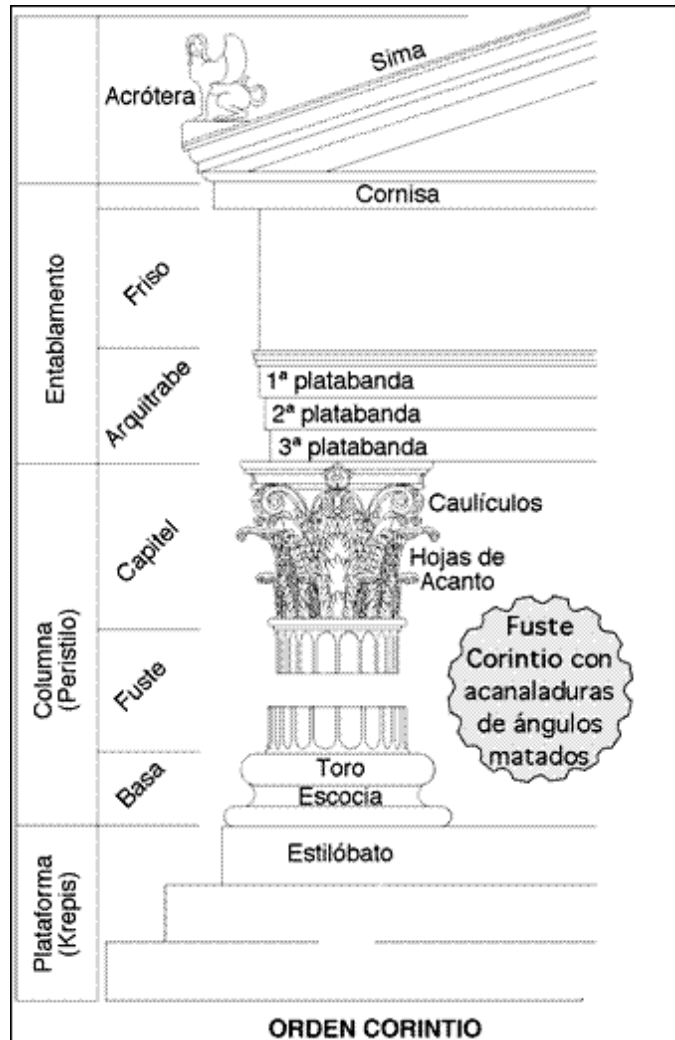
Acrótera

Sima

Cornisa

Entablamento

Friso

Arquitrabe

1ª platabanda

2ª platabanda

3ª platabanda

Columna (Peristilo)

Capitel

Caulículos

Hojas de Acanto

Fuste

Fuste Corintio con acanaladuras de ángulos matados

Basa

Toro

Escocia

Plataforma (Krepis)

Estilóbato

ORDEN CORINTIO